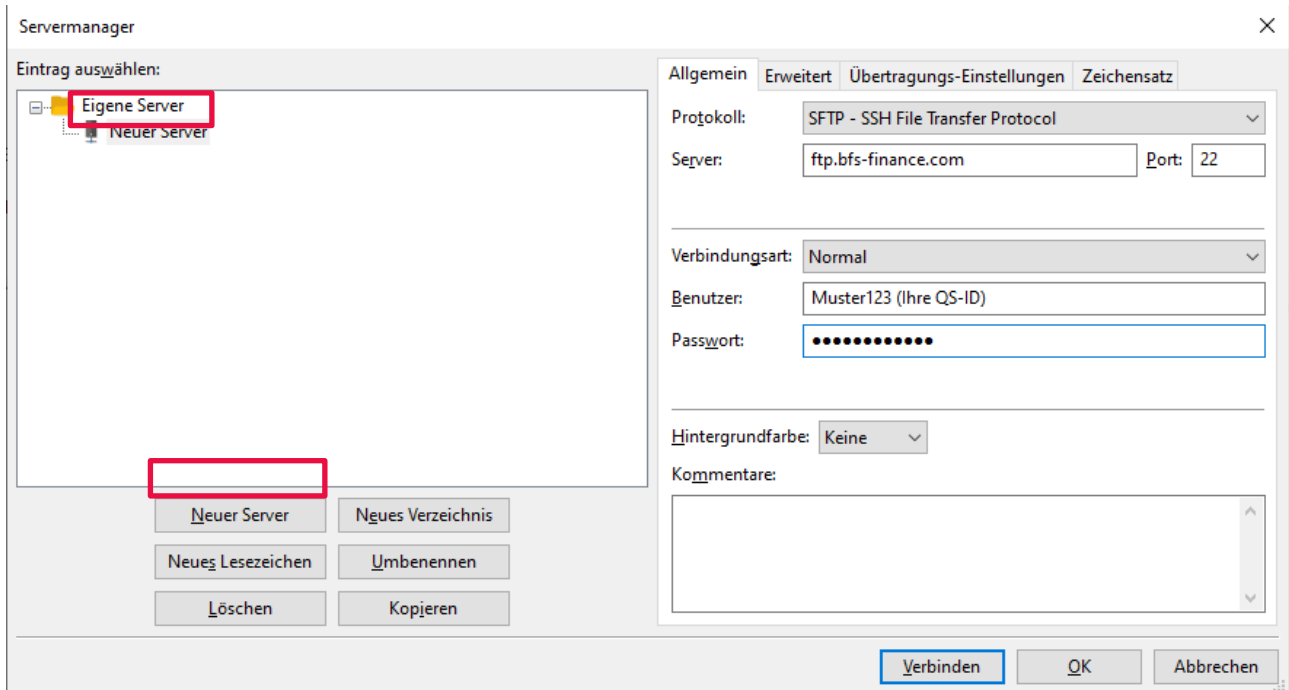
Servermanager

Eintrag auswählen:

Eigene Server
Neuer Server

Neuer Server
Neues Verzeichnis
Neues Lesezeichen
Umbenennen
Löschen
Kopieren

Allgemein | Erweitert | Übertragungs-Einstellungen | Zeichensatz

Protokoll: SFTP - SSH File Transfer Protocol
Server: ftp.bfs-finance.com Port: 22

Verbindungsart: Normal
Benutzer: Muster123 (Ihre QS-ID)
Passwort: ••••••••••••

Hintergrundfarbe: Keine
Kommentare:

Verbinden
OK
Abbrechen